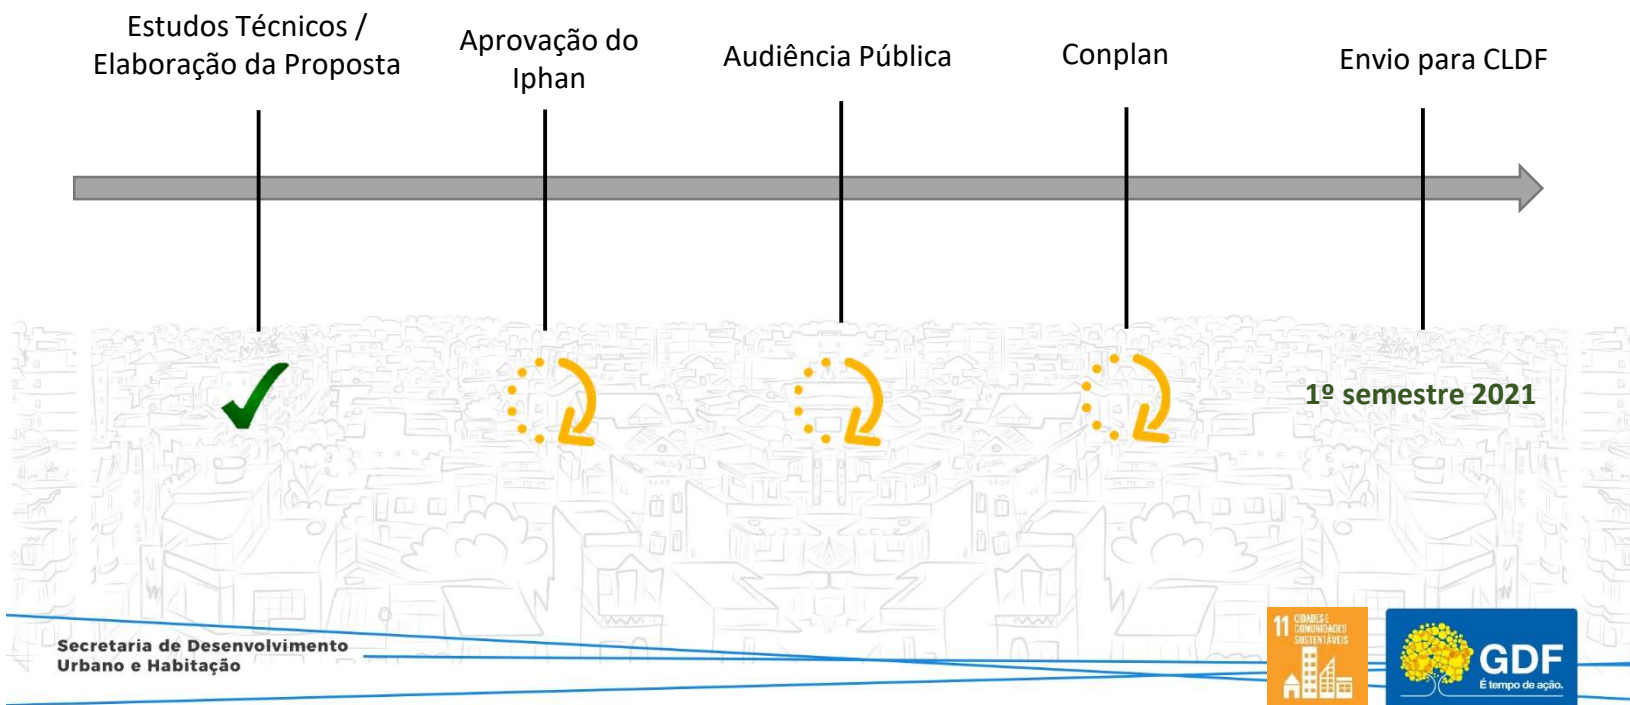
Estudos Técnicos / Elaboração da Proposta

Aprovação do Iphan

Audiência Pública

Conplan

Envio para CLDF

1º semestre 2021

Secretaria de Desenvolvimento Urbano e Habitação

11 CIDADES E COMUNIDADES SUSTENTÁVEIS

GDF
É tempo de ação.